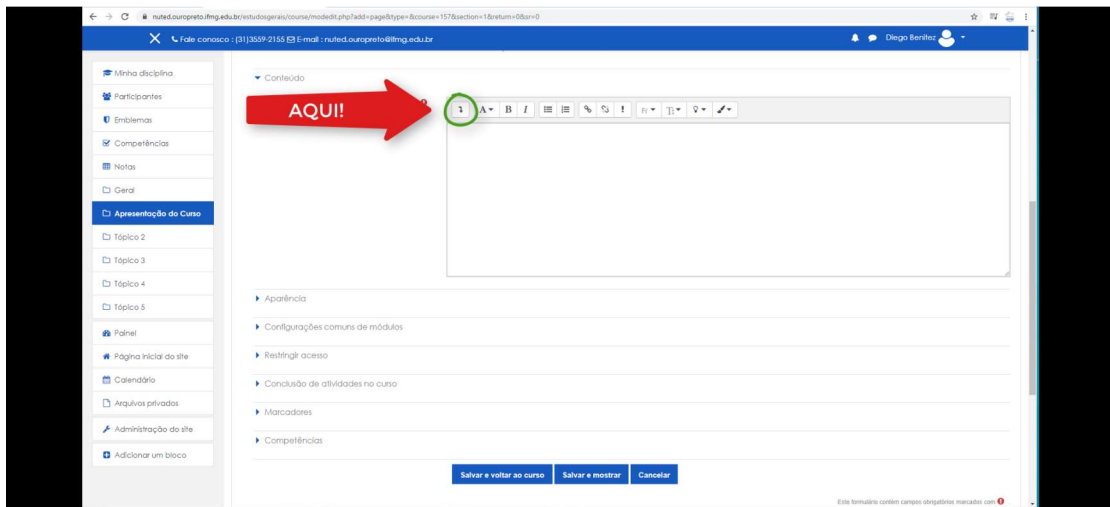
nuted.ouropreto.ifmg.edu.br/estudosgerais/course/modedit.php?add=page&type=&course=157&section=1&return=0&sr=0

Fale conosco : (31)3559-2155 E-mail : nuted.ouropreto@ifmg.edu.br

Diego Benitez

Minha disciplina
Participantes
Emblemas
Competências
Notas
Geral
Apresentação do Curso
Tópico 2
Tópico 3
Tópico 4
Tópico 5
Painel
Página inicial do site
Calendário
Arquivos privados
Administração do site
Adicionar um bloco

Conteúdo

AQUI!

Aparência
Configurações comuns de módulos
Restringir acesso
Conclusão de atividades no curso
Marcadores
Competências

Salvar e voltar ao curso
Salvar e mostrar
Cancelar

Este formulário contém campos obrigatórios marcados com